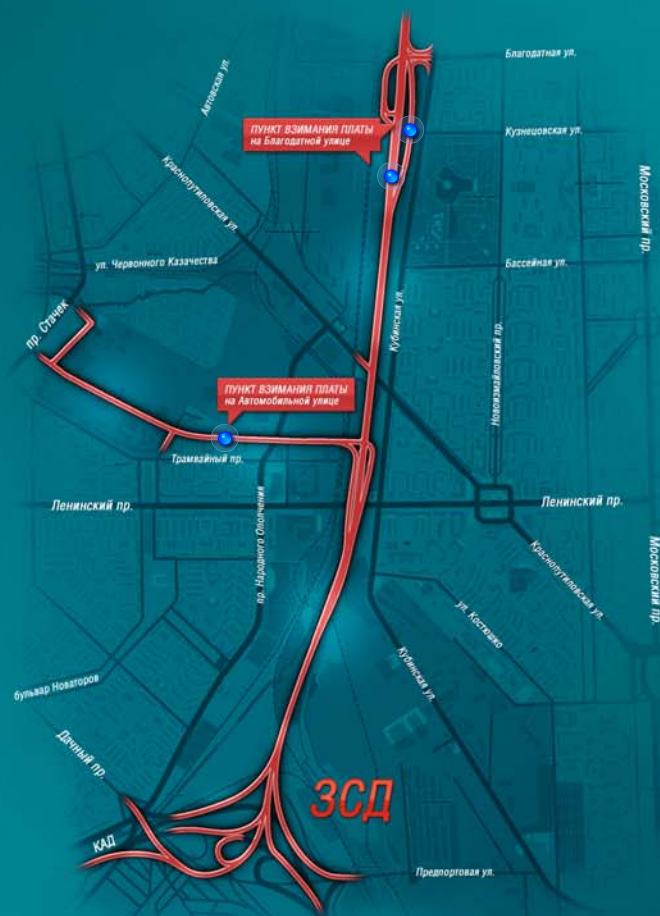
Благодатная ул.

Автовская ул.

ПУНКТ ВЗИМАНИЯ ПЛАТЫ
на Благодатной улице

Кузнецовская ул.

Московский пр.

Краснопутиловская ул.

ул. Червонного Казачества

Бассейная ул.

пр. Стачек

Кубинская ул.

Новоизмайловский пр.

ПУНКТ ВЗИМАНИЯ ПЛАТЫ
на Автомобильной улице

Трамвайный пр.

Ленинский пр.

Ленинский пр.

пр. Народного Ополчения

Краснопутиловская ул.

Московский пр.

ул. Костюшко

Кубинская ул.

бульвар Новаторов

Дачный пр.

ЗСД

КАД

Предпортовая ул.